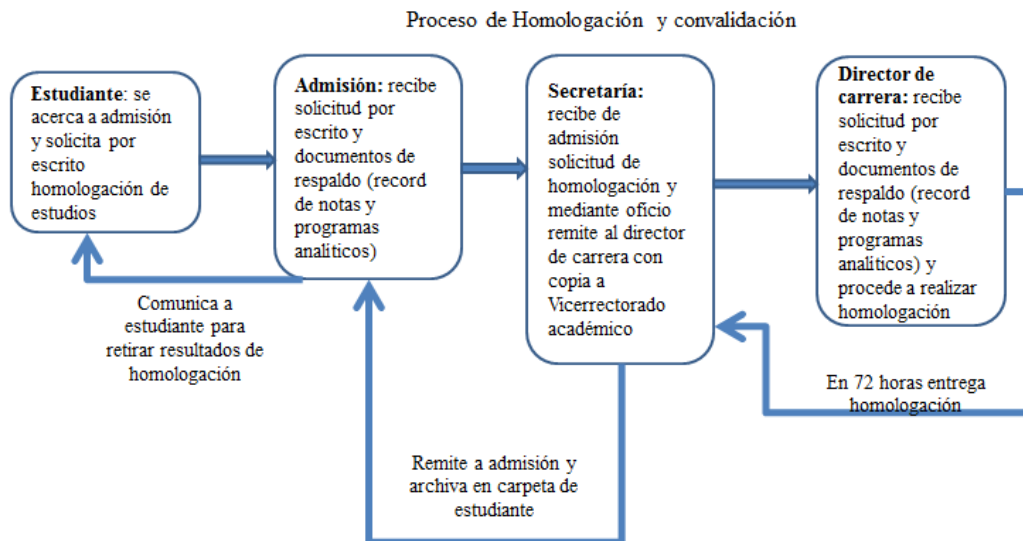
Proceso de Homologación y convalidación

**Estudiante**: se acerca a admisión y solicita por escrito homologación de estudios

**Admisión:** recibe solicitud por escrito y documentos de respaldo (record de notas y programas analiticos)

**Secretaría:** recibe de admisión solicitud de homologación y mediante oficio remite al director de carrera con copia a Vicerrectorado académico

**Director de carrera:** recibe solicitud por escrito y documentos de respaldo (record de notas y programas analiticos) y procede a realizar homologación

Comunica a estudiante para retirar resultados de homologación

En 72 horas entrega homologación

Remite a admisión y archiva en carpeta de estudiante